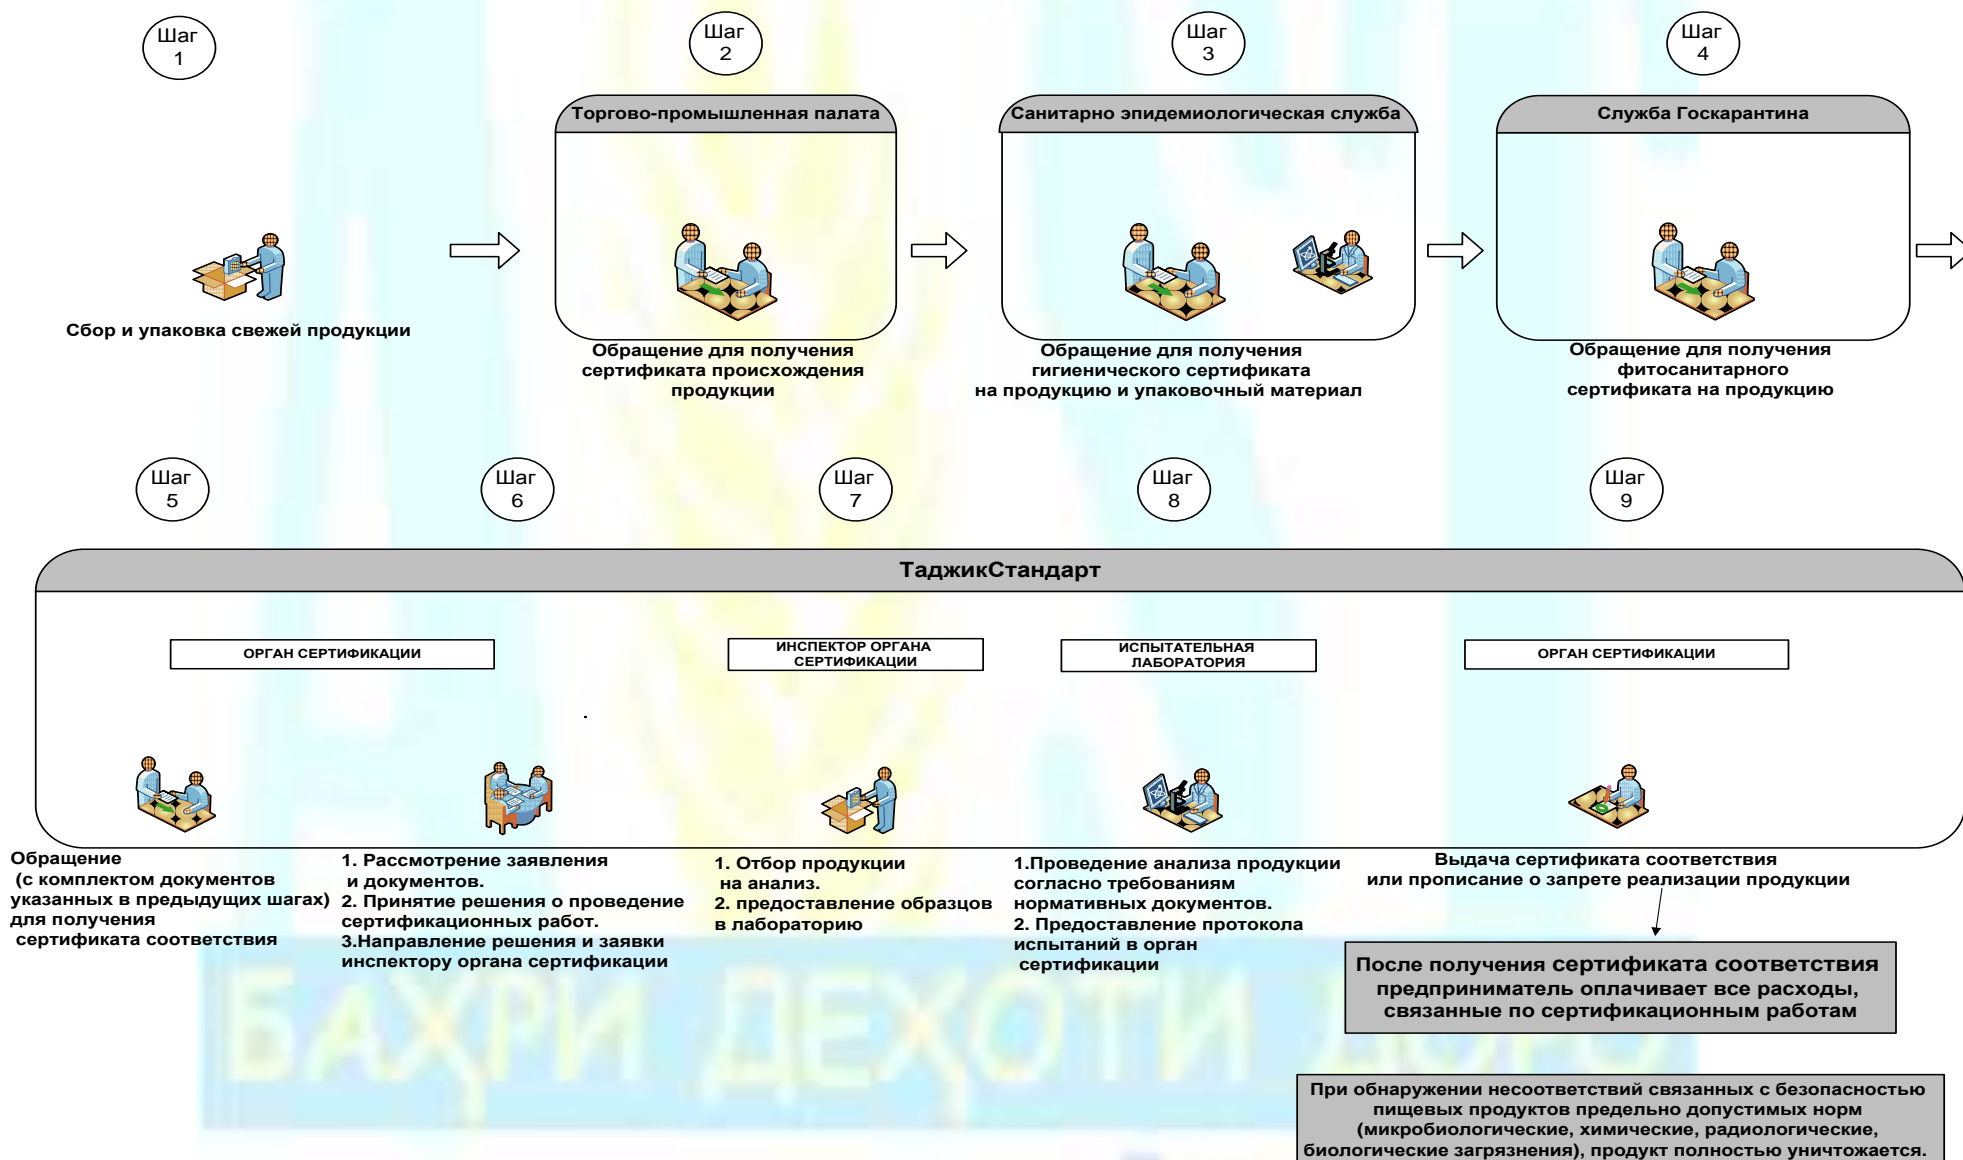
Шаг 1

Сбор и упаковка свежей продукции

Шаг 2

Торгово-промышленная палата

Обращение для получения сертификата происхождения продукции

Шаг 3

Санитарно эпидемиологическая служба

Обращение для получения гигиенического сертификата на продукцию и упаковочный материал

Шаг 4

Служба Госкарантина

Обращение для получения фитосанитарного сертификата на продукцию

Шаг 5

Шаг 6

Шаг 7

Шаг 8

Шаг 9

ТаджикСтандарт

ОРГАН СЕРТИФИКАЦИИ

ИНСПЕКТОР ОРГАНА СЕРТИФИКАЦИИ

ИСПЫТАТЕЛЬНАЯ ЛАБОРАТОРИЯ

ОРГАН СЕРТИФИКАЦИИ

Обращение (с комплектом документов указанных в предыдущих шагах) для получения сертификата соответствия

1. Рассмотрение заявления и документов.
2. Принятие решения о проведение сертификационных работ.
3.Направление решения и заявки инспектору органа сертификации

1. Отбор продукции на анализ.
2. предоставление образцов в лабораторию

1.Проведение анализа продукции согласно требованиям нормативных документов.
2. Предоставление протокола испытаний в орган сертификации

Выдача сертификата соответствия или прописание о запрете реализации продукции

После получения сертификата соответствия предприниматель оплачивает все расходы, связанные по сертификационным работам

При обнаружении несоответствий связанных с безопасностью пищевых продуктов предельно допустимых норм (микробиологические, химические, радиологические, биологические загрязнения), продукт полностью уничтожается.

БАХРИ ДЕХОТИ ДОРО